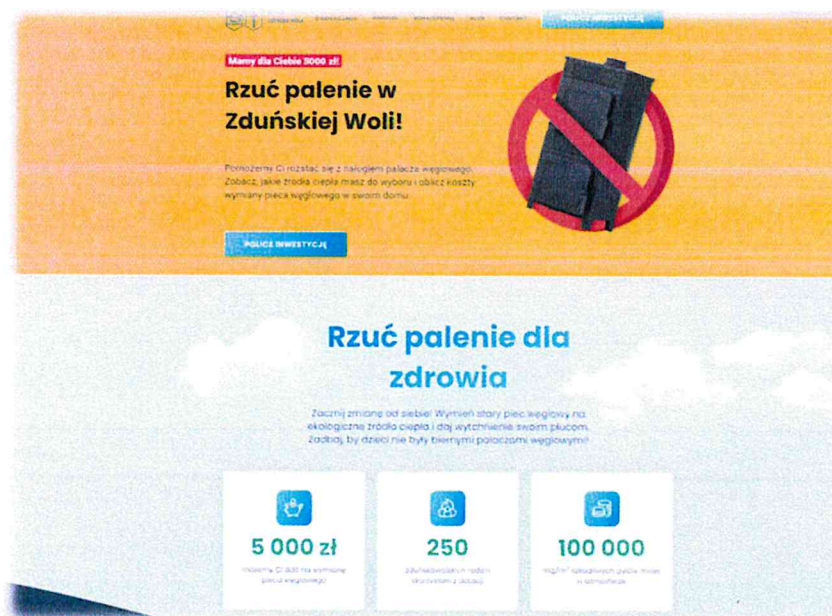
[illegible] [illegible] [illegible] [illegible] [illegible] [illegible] POLICZ INWESTYCJĘ

Mamy dla Ciebie 3000 zł!

Rzuć palenie w Zduńskiej Woli!

Pomożemy Ci rozstać się z nałogiem palacza węglowego. Zobacz, jakie źródła ciepła masz do wyboru i oblicz koszty wymiany pieca węglowego w swoim domu.

POLICZ INWESTYCJĘ

Rzuć palenie dla zdrowia

Zacznij zmianę od siebie! Wymień stary piec węglowy na ekologiczne źródło ciepła i daj wytchnienie swoim płucom. Zadbaj, by dzieci nie były biernymi palaczami węglowymi!

5 000 zł
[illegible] Ci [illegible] na wymianę pieca węglowego

250
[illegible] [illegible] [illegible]

100 000
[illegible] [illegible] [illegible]